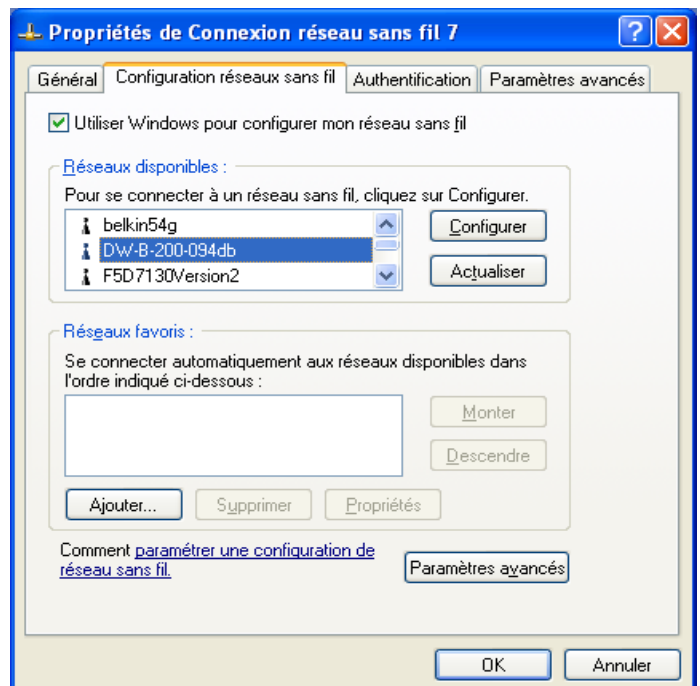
Propriétés de Connexion réseau sans fil 7

Général | Configuration réseaux sans fil | Authentification | Paramètres avancés

Utiliser Windows pour configurer mon réseau sans fil

Réseaux disponibles :

Pour se connecter à un réseau sans fil, cliquez sur Configurer.

belkin54g
DW-B-200-094db
F5D7130Version2

Configurer

Actualiser

Réseaux favoris :

Se connecter automatiquement aux réseaux disponibles dans l'ordre indiqué ci-dessous :

Monter

Descendre

Ajouter... | Supprimer | Propriétés

Comment paramétrer une configuration de réseau sans fil.

Paramètres avancés

OK | Annuler